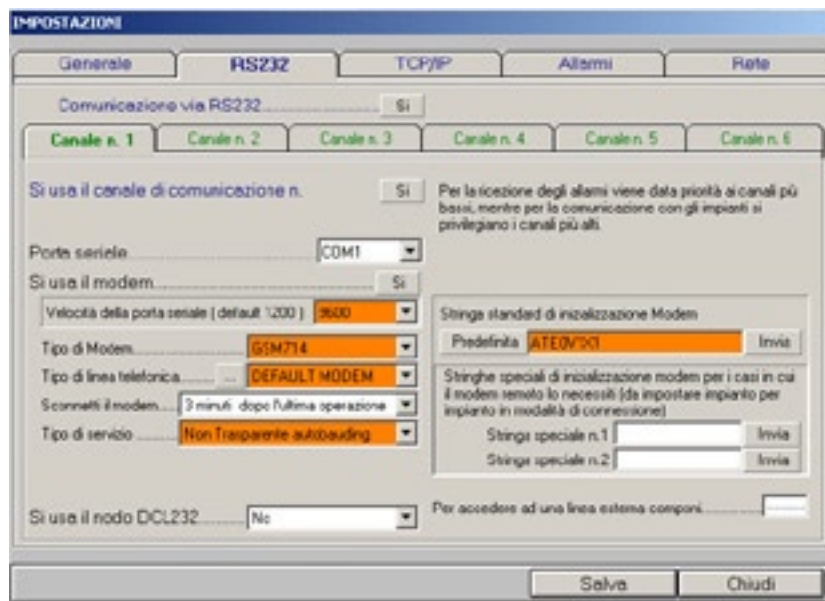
IMPOSTAZIONI

Generale | RS232 | TCP/IP | Allarmi | Rete

Comunicazione via RS232........ Si

Canale n. 1 | Canale n. 2 | Canale n. 3 | Canale n. 4 | Canale n. 5 | Canale n. 6

Si usa il canale di comunicazione n. Si

Per la ricezione degli allarmi viene data priorità ai canali più bassi, mentre per la comunicazione con gli impianti si privilegiano i canali più alti.

Porta seriale........ COM1

Si usa il modem........ Si

Velocità della porta seriale ( default 1200 ) 9600

Tipo di Modem........ GSM714

Tipo di linea telefonica........ ... DEFAULT MODEM

Sconnetti il modem... 3 minuti dopo l'ultima operazione

Tipo di servizio........ Non Trasparente autobauding

Stringa standard di inizializzazione Modem

Predefinita ATE0V1X1 Invia

Stringhe speciali di inizializzazione modem per i casi in cui il modem remoto lo necessiti (da impostare impianto per impianto in modalità di connessione)

Stringa speciale n.1 Invia

Stringa speciale n.2 Invia

Si usa il nodo DCL232........ No

Per accedere ad una linea esterna componi........

Salva | Chiudi